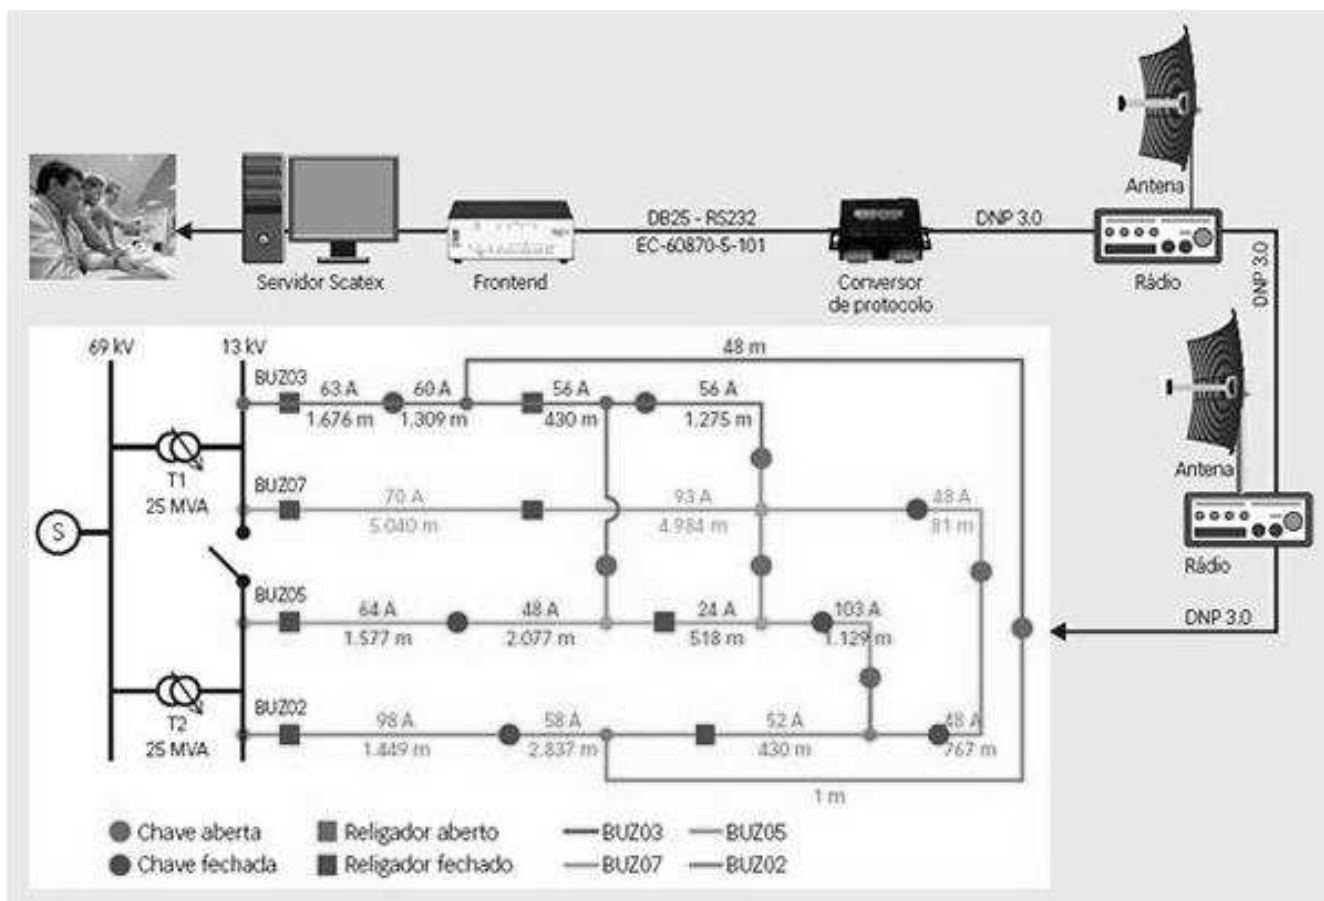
Antena

Servidor Scatex

Frontend

DB25 - RS232
EC-60870-5-101

Conversor de protocolo

DNP 3.0

Rádio

DNP 3.0

Antena

Rádio

DNP 3.0

69 kV

13 kV

48 m

BUZ03

63 A
1.676 m

60 A
1.309 m

56 A
430 m

56 A
1.275 m

T1
25 MVA

S

BUZ07

70 A
5.040 m

93 A
4.984 m

48 A
81 m

BUZ05

64 A
1.577 m

48 A
2.077 m

24 A
518 m

103 A
1.129 m

T2
25 MVA

BUZ02

98 A
1.449 m

58 A
2.837 m

52 A
430 m

48 A
767 m

1 m

Chave aberta
Chave fechada
Religador aberto
Religador fechado
BUZ03
BUZ07
BUZ05
BUZ02